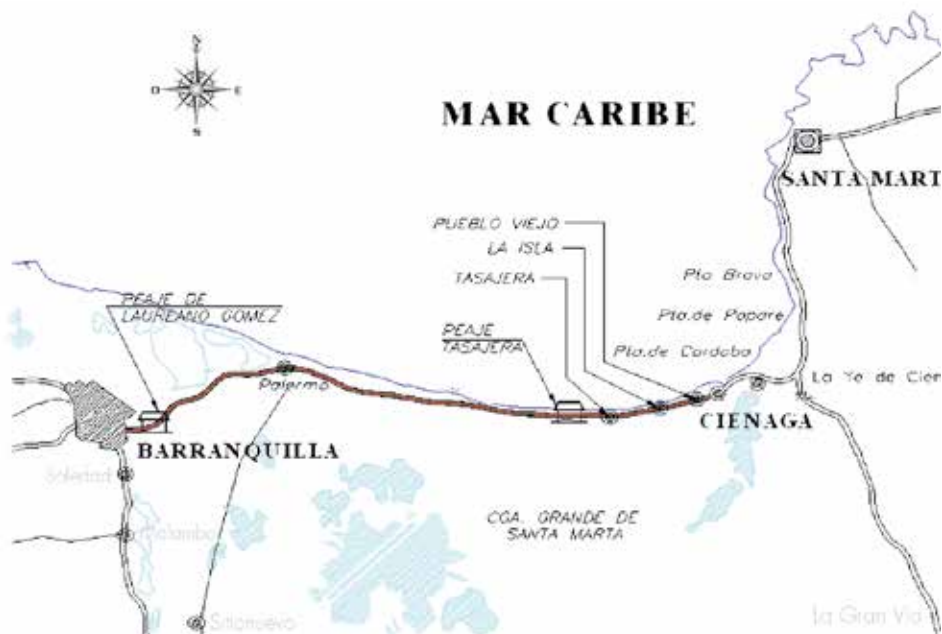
N
O
E
S

MAR CARIBE

SANTA MART

PUEBLO VIEJO
LA ISLA
TASAJERA

Pto Bravo
Pto.de Popare
Pto.de Cordoba

PEAJE DE LAUREANO GOMEZ

PEAJE TASAJERA

Palermo

La Ye de Cien

CIENAGA

BARRANQUILLA

Soledad

Malambo

Sabanagrande

CGA. GRANDE DE SANTA MARTA

La Gran Via